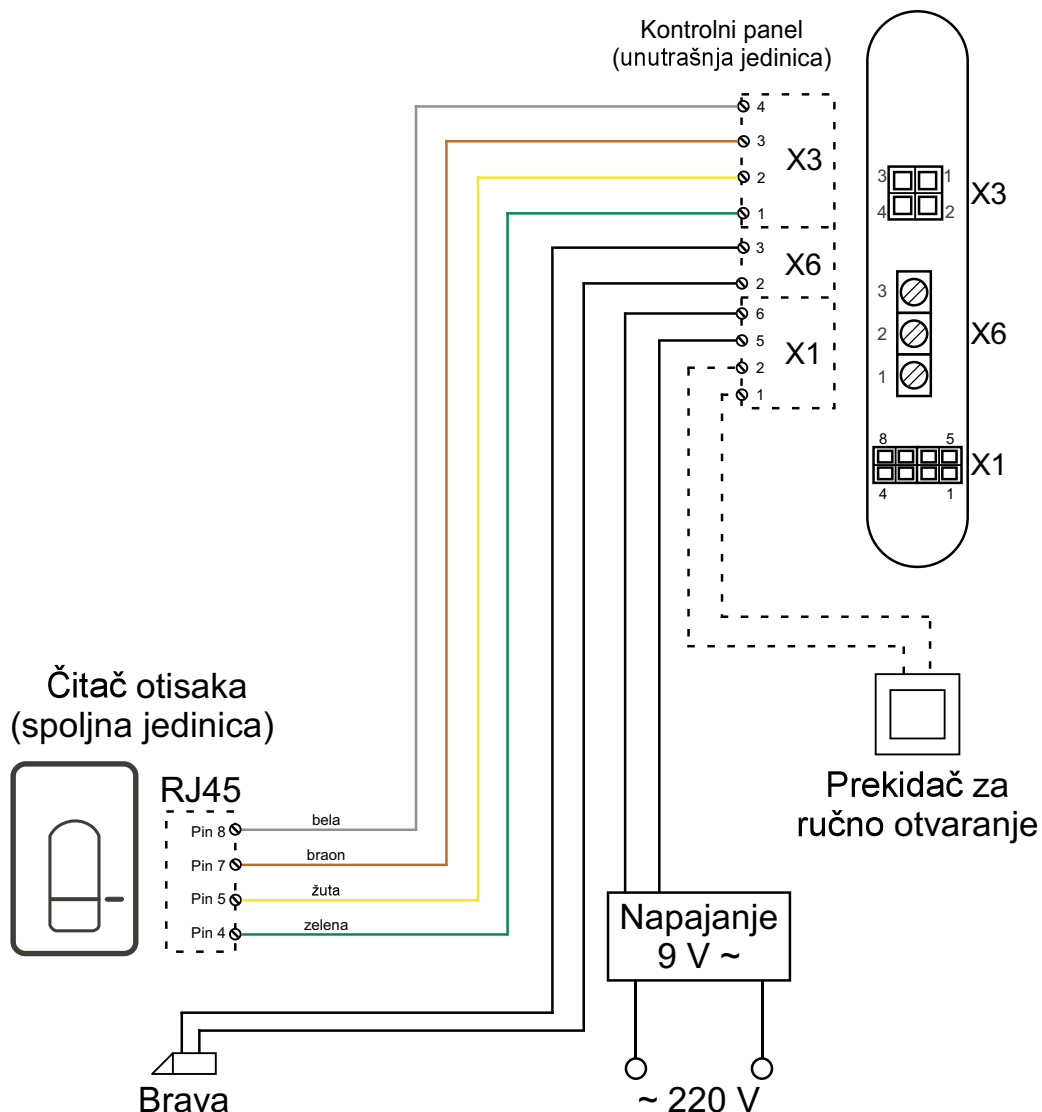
Kontrolni panel
(unutrašnja jedinica)

4
3
2
1
X3
3
2
X6
6
5
2
1
X1

3 1
4 2
X3
3
2
1
X6
8 5
4 1
X1

Čitač otisaka
(spoljna jedinica)

RJ45
Pin 8 bela
Pin 7 braon
Pin 5 žuta
Pin 4 zelena

Prekidač za
ručno otvaranje

Napajanje
9 V ~

Brava

~ 220 V